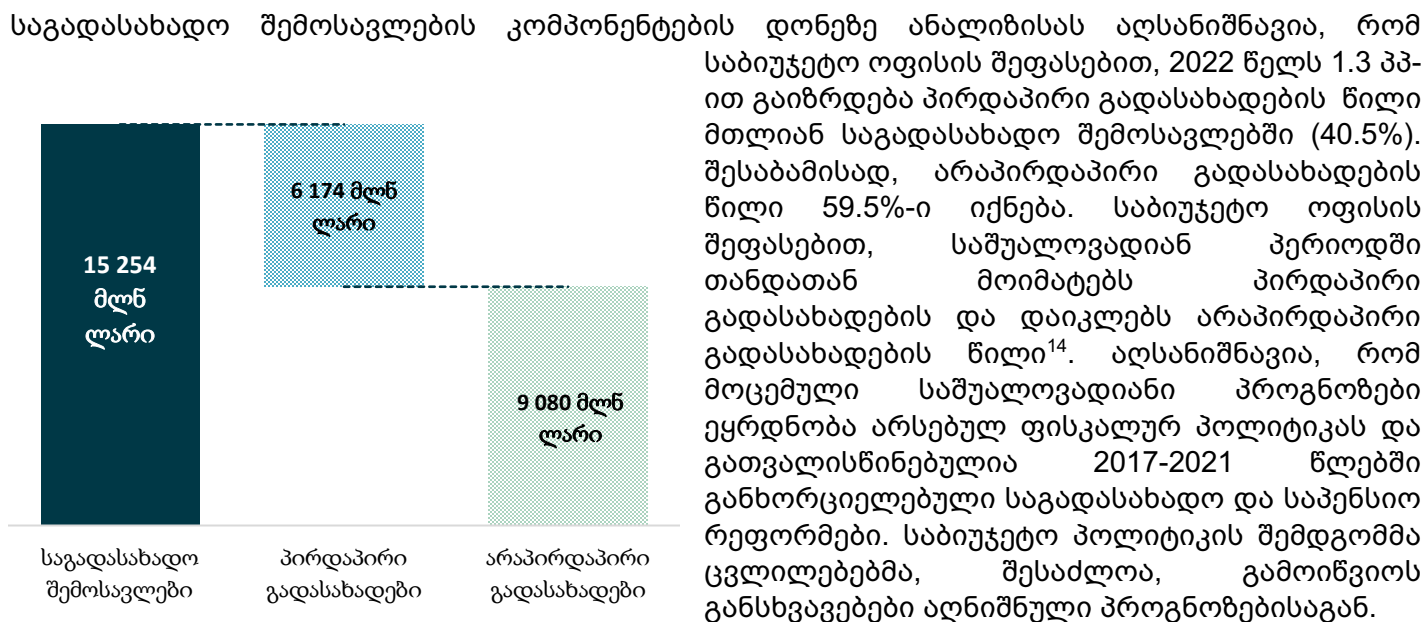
საგადასახადო შემოსავლების კომპონენტების დონეზე ანალიზისას აღსანიშნავია, რომ საბიუჯეტო ოფისის შეფასებით, 2022 წელს 1.3 პპ-ით გაიზრდება პირდაპირი გადასახადების წილი მთლიან საგადასახადო შემოსავლებში (40.5%). შესაბამისად, არაპირდაპირი გადასახადების წილი 59.5%-ი იქნება. საბიუჯეტო ოფისის შეფასებით, საშუალოვადიან პერიოდში თანდათან მოიმატებს პირდაპირი გადასახადების და დაიკლებს არაპირდაპირი გადასახადების წილი$^{14}$. აღსანიშნავია, რომ მოცემული საშუალოვადიანი პროგნოზები ეყრდნობა არსებულ ფისკალურ პოლიტიკას და გათვალისწინებულია 2017-2021 წლებში განხორციელებული საგადასახადო და საპენსიო რეფორმები. საბიუჯეტო პოლიტიკის შემდგომმა ცვლილებებმა, შესაძლოა, გამოიწვიოს განსხვავებები აღნიშნული პროგნოზებისაგან.

15 254 მლნ ლარი

6 174 მლნ ლარი

9 080 მლნ ლარი

საგადასახადო შემოსავლები

პირდაპირი გადასახადები

არაპირდაპირი გადასახადები